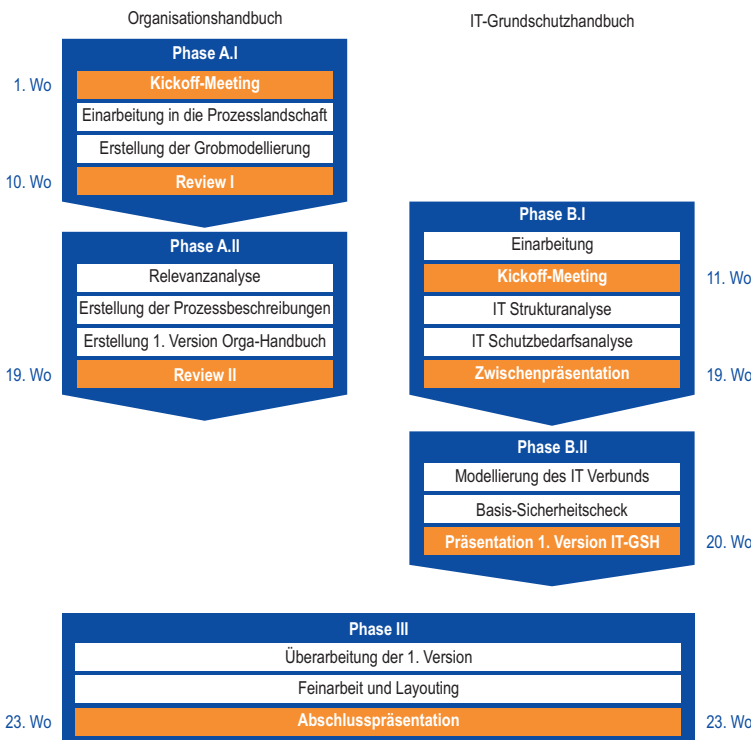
Organisationshandbuch

IT-Grundschutzhandbuch

Phase A.I

1. Wo

Kickoff-Meeting

Einarbeitung in die Prozesslandschaft

Erstellung der Grobmodellierung

10. Wo

Review I

Phase A.II

Relevanzanalyse

Erstellung der Prozessbeschreibungen

Erstellung 1. Version Orga-Handbuch

19. Wo

Review II

Phase B.I

Einarbeitung

Kickoff-Meeting

11. Wo

IT Strukturanalyse

IT Schutzbedarfsanalyse

Zwischenpräsentation

19. Wo

Phase B.II

Modellierung des IT Verbunds

Basis-Sicherheitscheck

Präsentation 1. Version IT-GSH

20. Wo

Phase III

Überarbeitung der 1. Version

Feinarbeit und Layouting

23. Wo

Abschlusspräsentation

23. Wo